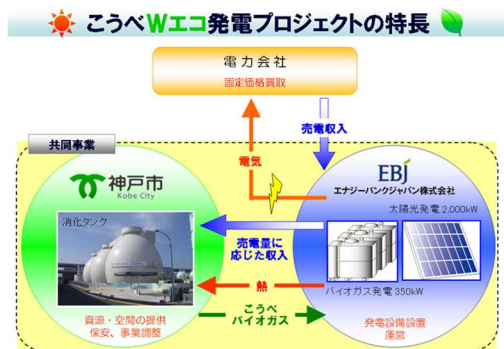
こうべWエコ発電プロジェクトの特長

電力会社
固定価格買取

売電収入

共同事業

電気

神戸市
Kobe City

消化タンク

EBJ
エナジーバンクジャパン株式会社

太陽光発電 2,000kW

売電量に応じた収入

熱

バイオガス発電 350kW

こうべバイオガス

資源・空間の提供
保安、事業調整

発電設備設置
運営